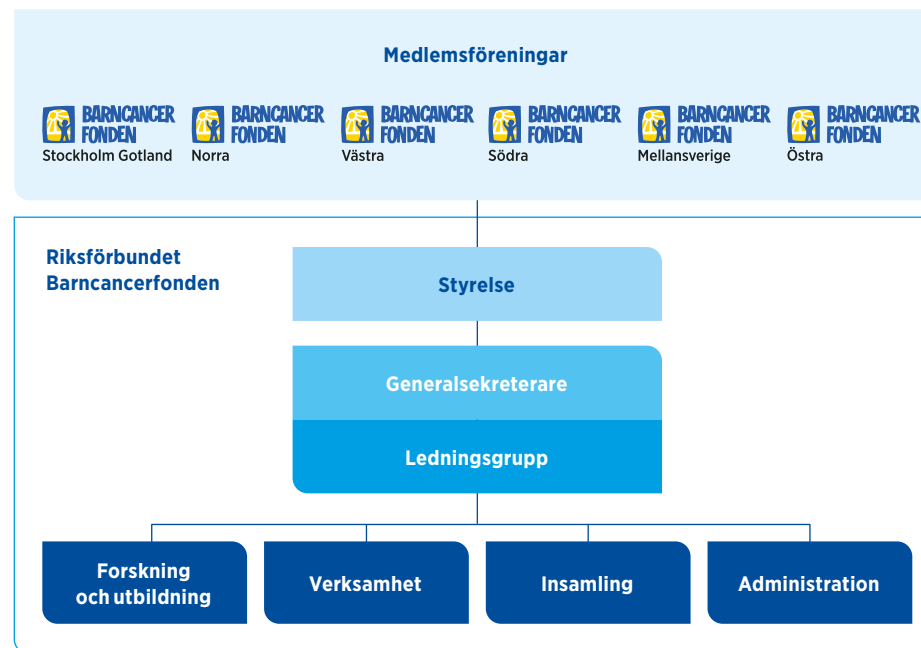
Medlemsföreningar

BARNCANCER FONDEN Stockholm Gotland

BARNCANCER FONDEN Norra

BARNCANCER FONDEN Västra

BARNCANCER FONDEN Södra

BARNCANCER FONDEN Mellansverige

BARNCANCER FONDEN Östra

Riksförbundet Barncancerfonden

Styrelse

Generalsekreterare

Ledningsgrupp

Forskning och utbildning

Verksamhet

Insamling

Administration